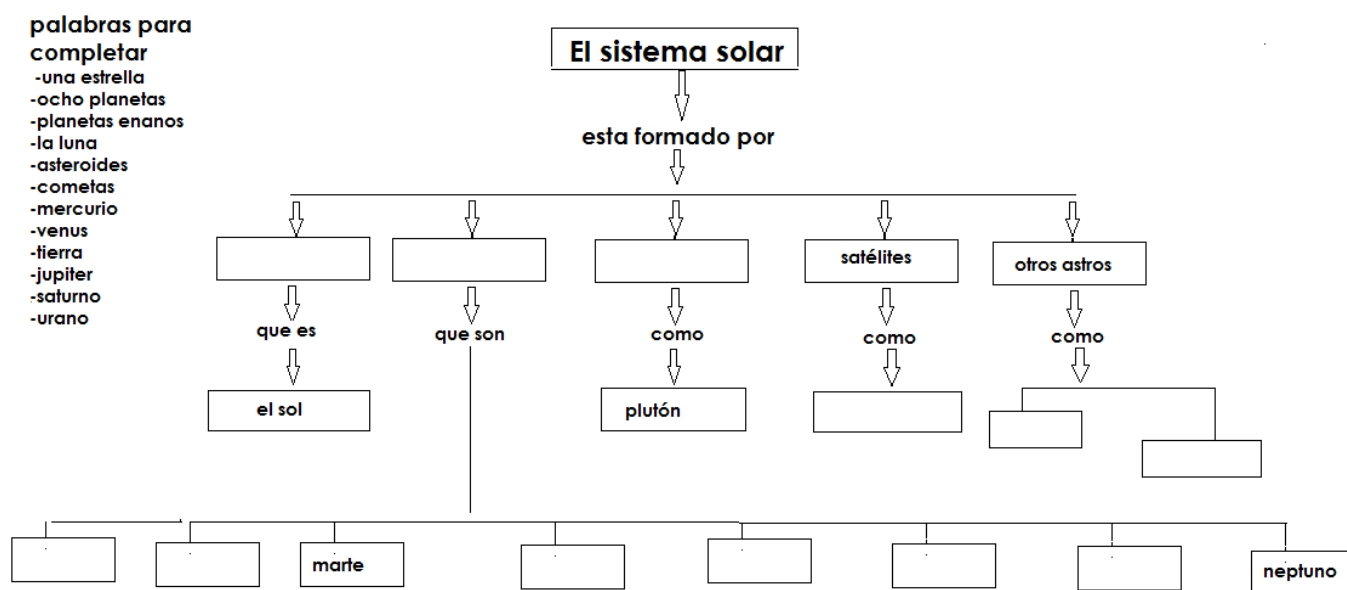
palabras para completar
-una estrella
-ocho planetas
-planetas enanos
-la luna
-asteroides
-cometas
-mercurio
-venus
-tierra
-jupiter
-saturno
-urano

El sistema solar

esta formado por

satélites

otros astros

que es

que son

como

como

como

el sol

plutón

marte

neptuno